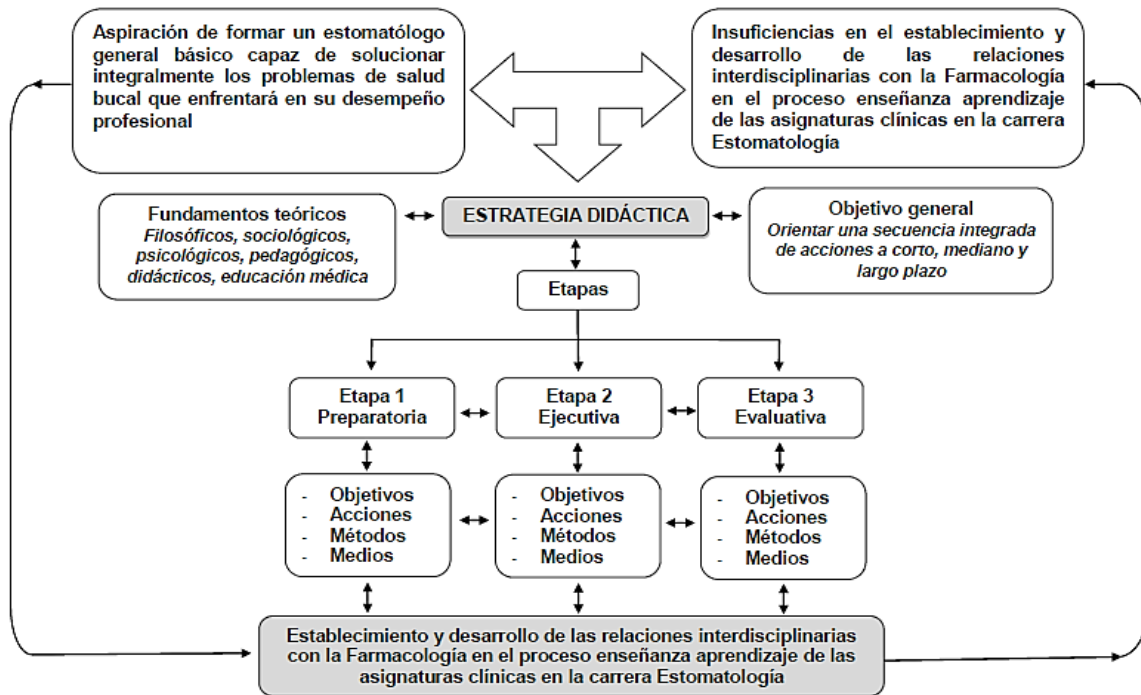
Aspiración de formar un estomatólogo general básico capaz de solucionar integralmente los problemas de salud bucal que enfrentará en su desempeño profesional

Insuficiencias en el establecimiento y desarrollo de las relaciones interdisciplinarias con la Farmacología en el proceso enseñanza aprendizaje de las asignaturas clínicas en la carrera Estomatología

Fundamentos teóricos
*Filosóficos, sociológicos, psicológicos, pedagógicos, didácticos, educación médica*

ESTRATEGIA DIDÁCTICA

Objetivo general
*Orientar una secuencia integrada de acciones a corto, mediano y largo plazo*

Etapas

Etapa 1
Preparatoria

Etapa 2
Ejecutiva

Etapa 3
Evaluativa

- Objetivos
- Acciones
- Métodos
- Medios

- Objetivos
- Acciones
- Métodos
- Medios

- Objetivos
- Acciones
- Métodos
- Medios

Establecimiento y desarrollo de las relaciones interdisciplinarias con la Farmacología en el proceso enseñanza aprendizaje de las asignaturas clínicas en la carrera Estomatología